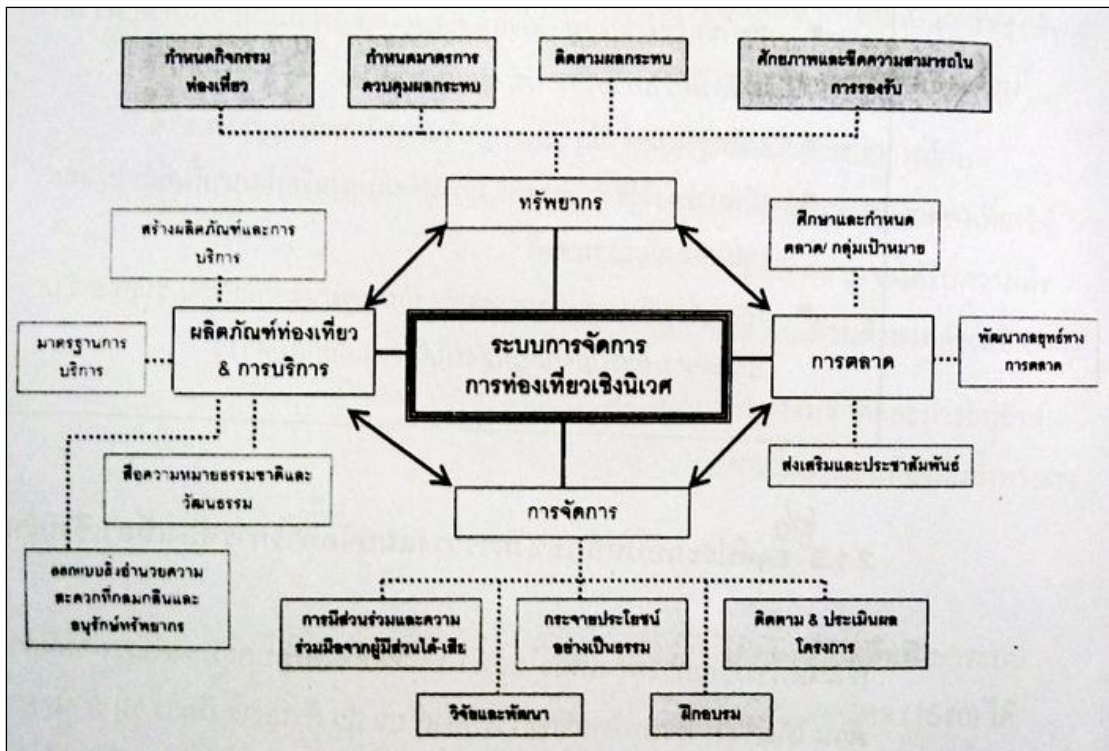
กำหนดกิจกรรมท่องเที่ยว

กำหนดมาตรการควบคุมผลกระทบ

ติดตามผลกระทบ

ศักยภาพและขีดความสามารถในการรองรับ

ทรัพยากร

สร้างผลิตภัณฑ์และการบริการ

ศึกษาและกำหนดตลาด/ กลุ่มเป้าหมาย

มาตรฐานการบริการ

ผลิตภัณฑ์ท่องเที่ยว & การบริการ

ระบบการจัดการ การท่องเที่ยวเชิงนิเวศ

การตลาด

พัฒนากลยุทธ์ทางการตลาด

สื่อความหมายธรรมชาติและวัฒนธรรม

ส่งเสริมและประชาสัมพันธ์

การจัดการ

ออกแบบสิ่งอำนวยความสะดวกที่กลมกลืนและอนุรักษ์ทรัพยากร

การมีส่วนร่วมและความร่วมมือจากผู้มีส่วนได้-เสีย

กระจายประโยชน์อย่างเป็นธรรม

ติดตาม & ประเมินผลโครงการ

วิจัยและพัฒนา

ฝึกอบรม